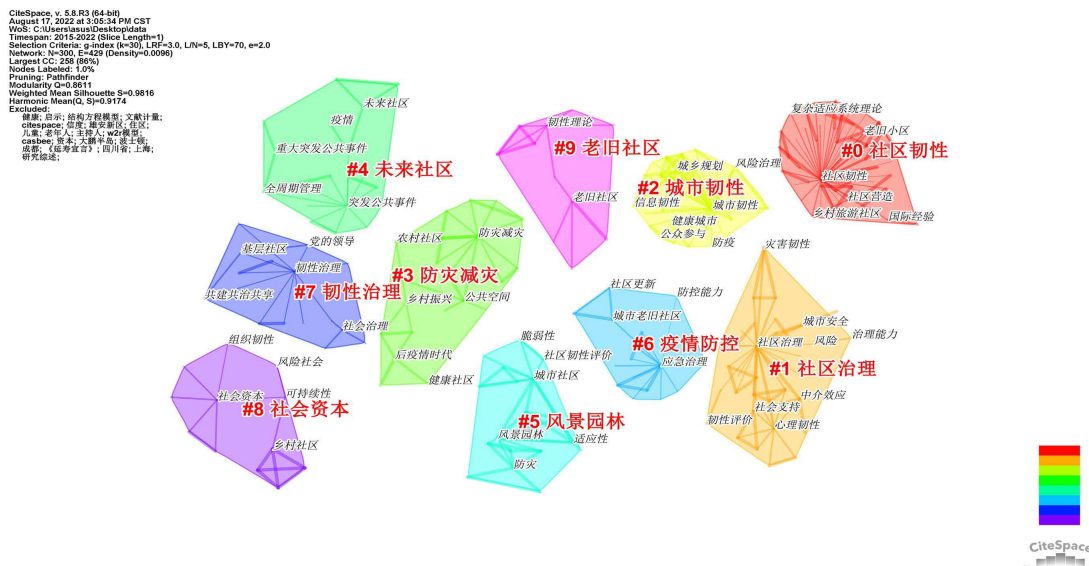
CiteSpace, v. 5.8.R3 (64-bit)
August 17, 2022 at 3:05:34 PM CST
WoS: C:\Users\asus\Desktop\data
Timespan: 2015-2022 (Slice Length=1)
Selection Criteria: g-index (k=30), LRF=3.0, L/N=5, LBY=70, e=2.0
Network: N=300, E=429 (Density=0.0096)
Largest CC: 258 (86%)
Nodes Labeled: 1.0%
Pruning: Pathfinder
Modularity Q=0.8611
Weighted Mean Silhouette S=0.9816
Harmonic Mean(Q, S)=0.9174
Excluded:
健康; 启示; 结构方程模型; 文献计量;
citespace; 信度; 雄安新区; 住区;
儿童; 老年人; 主持人; w2r模型;
casbee; 资本; 大鹏半岛; 波士顿;
成都; 《最寿宫言》; 四川省; 上海;
研究综述;

#4 未来社区
未来社区
疫情
重大突发公共事件
全周期管理
突发公共事件

#9 老旧社区
韧性理论
老旧社区

#2 城市韧性
城乡规划
风险治理
信息韧性
城市韧性
健康城市
公众参与
防疫

#0 社区韧性
复杂适应系统理论
老旧小区
社区韧性
社区营造
乡村旅游社区
国际经验

#3 防灾减灾
农村社区
防灾减灾
乡村振兴
公共空间
后疫情时代
健康社区

#7 韧性治理
党的领导
基层社区
韧性治理
共建共治共享
社会治理

#6 疫情防控
社区更新
防控能力
城市老旧社区
应急治理

#1 社区治理
灾害韧性
城市安全
治理能力
社区治理
风险
中介效应
社会支持
韧性评价
心理韧性

#8 社会资本
组织韧性
风险社会
社会资本
可持续性
乡村社区

#5 风景园林
脆弱性
社区韧性评价
城市社区
风景园林
适应性
防灾

CiteSpace